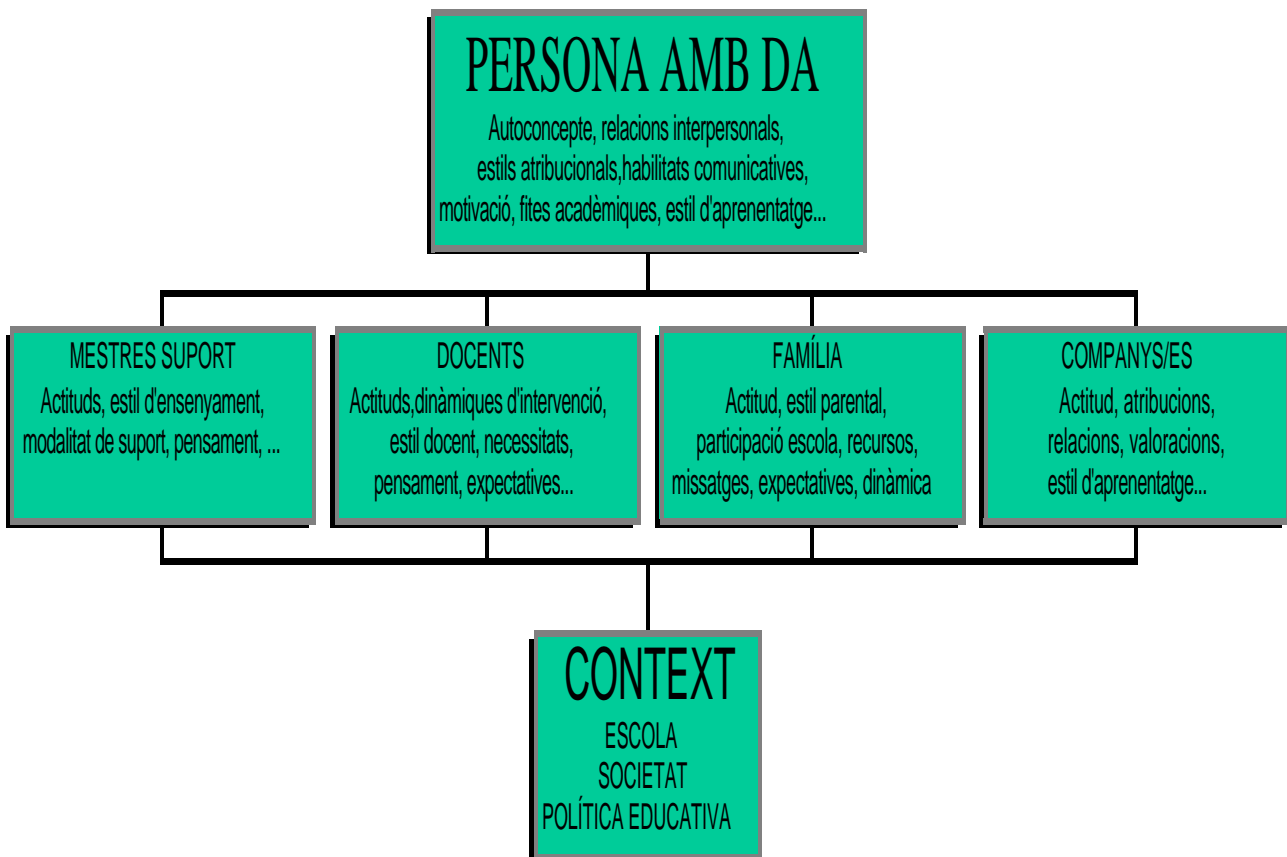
PERSONA AMB DA

Autoconcepte, relacions interpersonals, estils atribucionals,habilitats comunicatives, motivació, fites acadèmiques, estil d'aprenentatge...

MESTRES SUPORT

Actituds, estil d'ensenyament, modalitat de suport, pensament, ...

DOCENTS

Actituds,dinàmiques d'intervenció, estil docent, necessitats, pensament, expectatives...

FAMÍLIA

Actitud, estil parental, participació escola, recursos, missatges, expectatives, dinàmica

COMPANYS/ES

Actitud, atribucions, relacions, valoracions, estil d'aprenentatge...

CONTEXT

ESCOLA
SOCIETAT
POLÍTICA EDUCATIVA